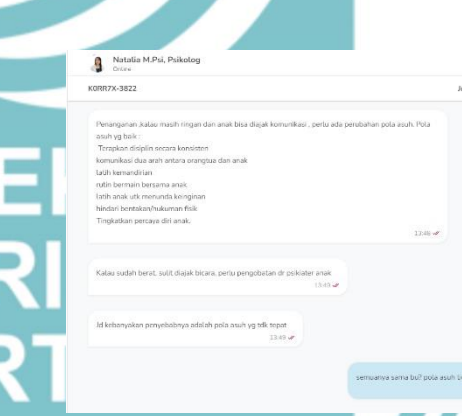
Natalia M.Psi, Psikolog
Online

KORR7X-3822

Penanganan ,kalau masih ringan dan anak bisa diajak komunikasi , perlu ada perubahan pola asuh. Pola asuh yg baik :
Terapkan disiplin secara konsisten
komunikasi dua arah antara orangtua dan anak
latih kemandirian
rutin bermain bersama anak
latih anak utk menunda keinginan
hindari bentakan/hukuman fisik
Tingkatkan percaya diri anak.
13:46

Kalau sudah berat, sulit diajak bicara, perlu pengobatan dr psikiater anak
13:49

Jd kebanyakan penyebabnya adalah pola asuh yg tdk tepat
13:49

semuanya sama bu? pola asuh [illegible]